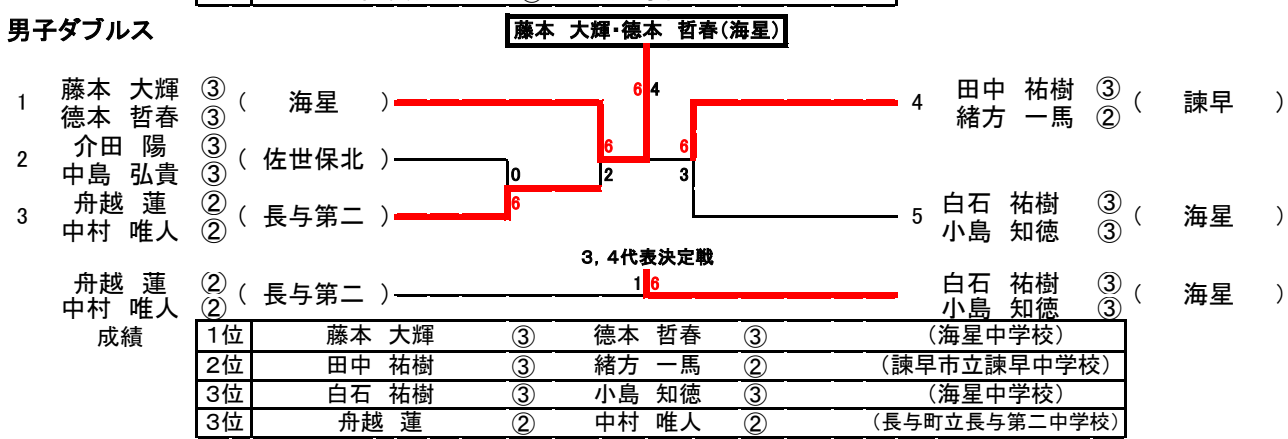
男子ダブルス

藤本　大輝・徳本　哲春(海星)

1 藤本　大輝 ③ 徳本　哲春 ③ (　海星　)
2 介田　陽 ③ 中島　弘貴 ③ (　佐世保北　)
3 舟越　蓮 ② 中村　唯人 ② (　長与第二　)

4 田中　祐樹 ③ 緒方　一馬 ② (　諫早　)
5 白石　祐樹 ③ 小島　知徳 ③ (　海星　)

6 4
6 6
0 2 3
6

3，4代表決定戦

舟越　蓮 ② 中村　唯人 ② (　長与第二　)
1 6
白石　祐樹 ③ 小島　知徳 ③ (　海星　)

成績

| 1位 | 藤本　大輝 | ③ | 徳本　哲春 | ③ | (海星中学校) |
|---|---|---|---|---|---|
| 2位 | 田中　祐樹 | ③ | 緒方　一馬 | ② | (諫早市立諫早中学校) |
| 3位 | 白石　祐樹 | ③ | 小島　知徳 | ③ | (海星中学校) |
| 3位 | 舟越　蓮 | ② | 中村　唯人 | ② | (長与町立長与第二中学校) |